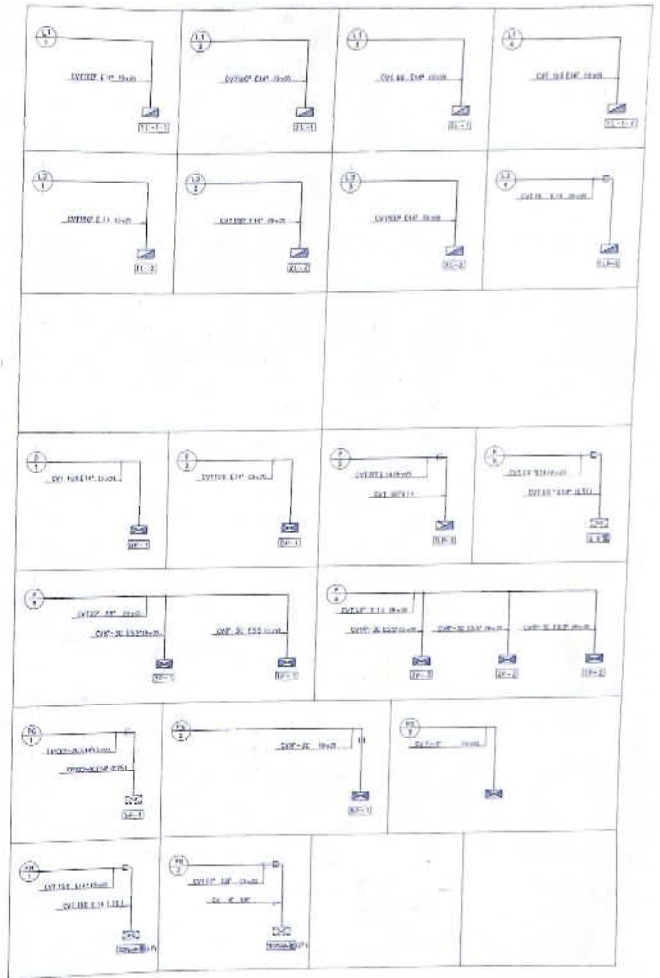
L1 1
CVT150² E14² (0+0)
EL-1-1

L1 2
CVT150² E14² (0+0)
EL-1

L1 3
CVT 60 E14² (0+0)
EL-1

L1 4
CVT 150 E14² (0+0)
EL-1-2

L2 1
CVT150² E14 (0+0)
EL-2

L2 2
CVT150² E14² (0+0)
EL-2

L2 3
CVT150² E14² (0+0)
EL-2

L2 4
CVT 38 E14 (0+0)
EL-3

P 1
CVT 60 E14² (0+0)
EP-1

P 2
CVT100 E14² (0+0)
EP-1

P 3
CVT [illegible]
CVT 60² E14
EP-1

P 4
CVT 2² E14 (0+0)
CVT 58² E14² (E5)
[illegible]

P 5
CVT 22² E8² (0+0)
CVT² 3E E5.5 (0+0)
CVT² 3E E5.5 (0+0)
EP-1
EP-1

P 6
CVT 14² E14 (0+0)
CVT² 3E E22² (0+0)
CVT² 3E E5.5² (0+0)
CVT² 3E E5.5² (0+0)
EP-1
EP-2
EP-2

PC 1
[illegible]
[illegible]
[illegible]

PC 2
CVT² 3E (0+0)
EP-1

PC 3
CVT-8² (0+0)

PM 1
CVT 5.5 E14² (0+0)
CVT 150 E14 (E5)
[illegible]

PM 2
CVT 1² E8² (0+0)
CV 8² E8²
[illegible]